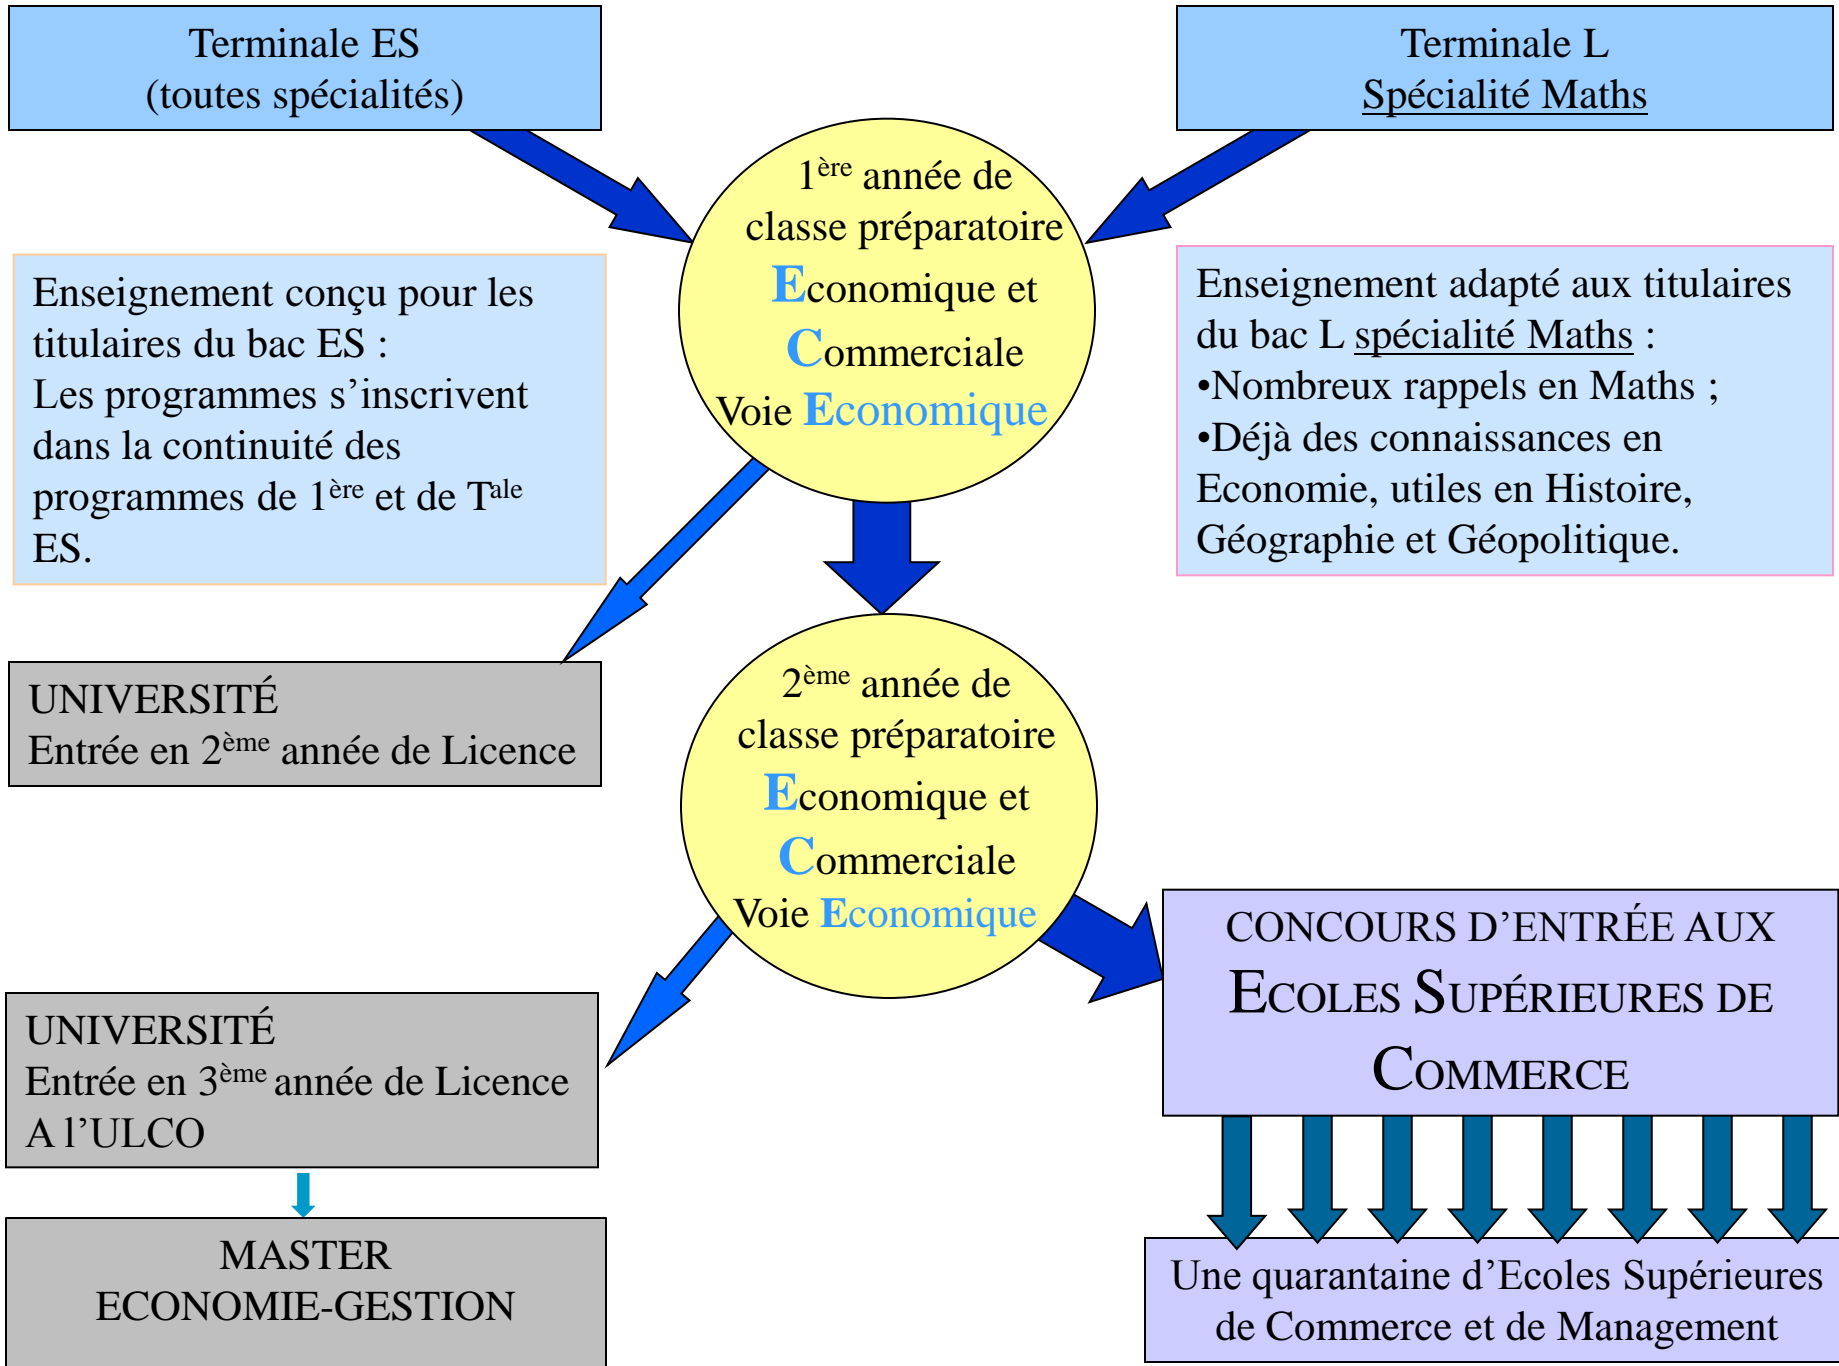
Terminale ES
(toutes spécialités)

Terminale L
Spécialité Maths

$1^{ère}$ année de classe préparatoire Economique et Commerciale
Voie Economique

Enseignement conçu pour les titulaires du bac ES :
Les programmes s'inscrivent dans la continuité des programmes de $1^{ère}$ et de $T^{ale}$ ES.

Enseignement adapté aux titulaires du bac L spécialité Maths :
•Nombreux rappels en Maths ;
•Déjà des connaissances en Economie, utiles en Histoire, Géographie et Géopolitique.

UNIVERSITÉ
Entrée en $2^{ème}$ année de Licence

$2^{ème}$ année de classe préparatoire Economique et Commerciale
Voie Economique

CONCOURS D'ENTRÉE AUX ECOLES SUPÉRIEURES DE COMMERCE

UNIVERSITÉ
Entrée en $3^{ème}$ année de Licence
A l'ULCO

MASTER
ECONOMIE-GESTION

Une quarantaine d'Ecoles Supérieures de Commerce et de Management